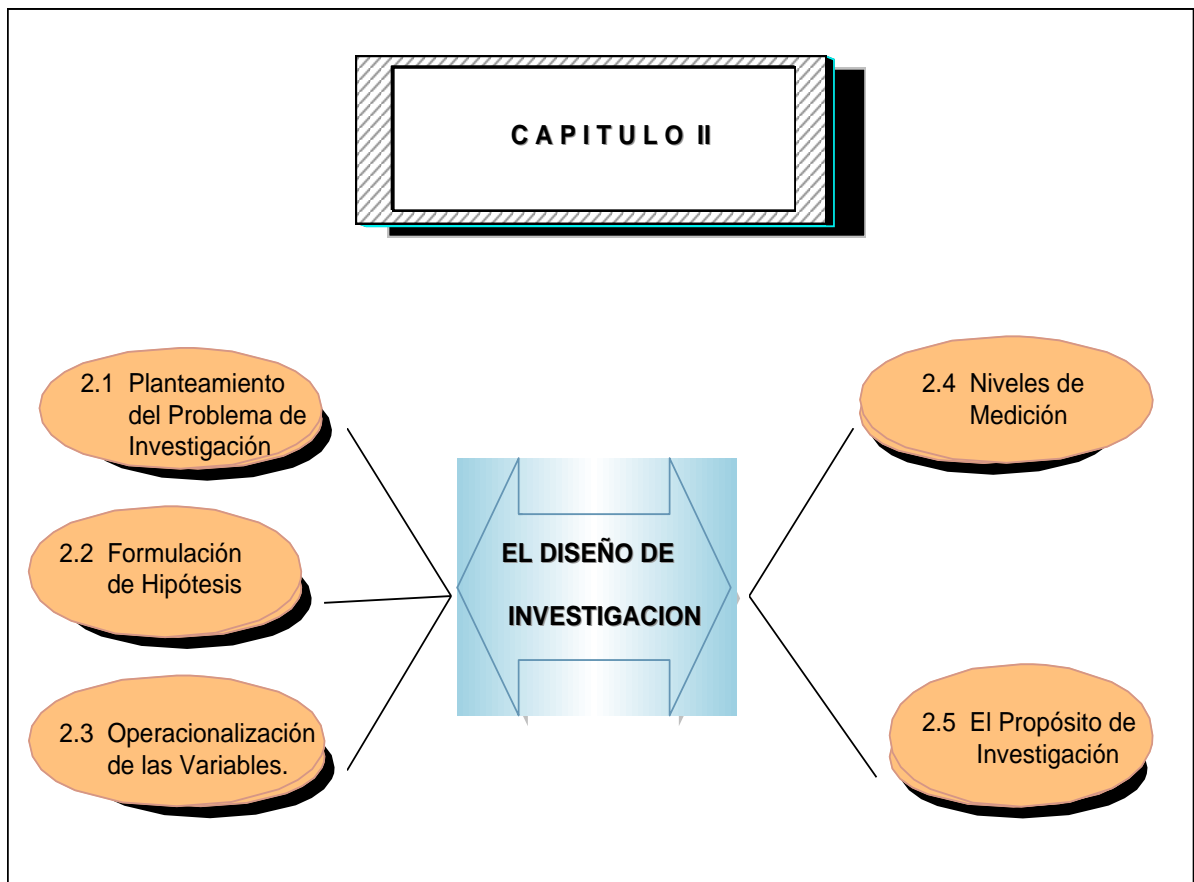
C A P I T U L O II

2.1 Planteamiento del Problema de Investigación

2.2 Formulación de Hipótesis

2.3 Operacionalización de las Variables.

EL DISEÑO DE INVESTIGACION

2.4 Niveles de Medición

2.5 El Propósito de Investigación